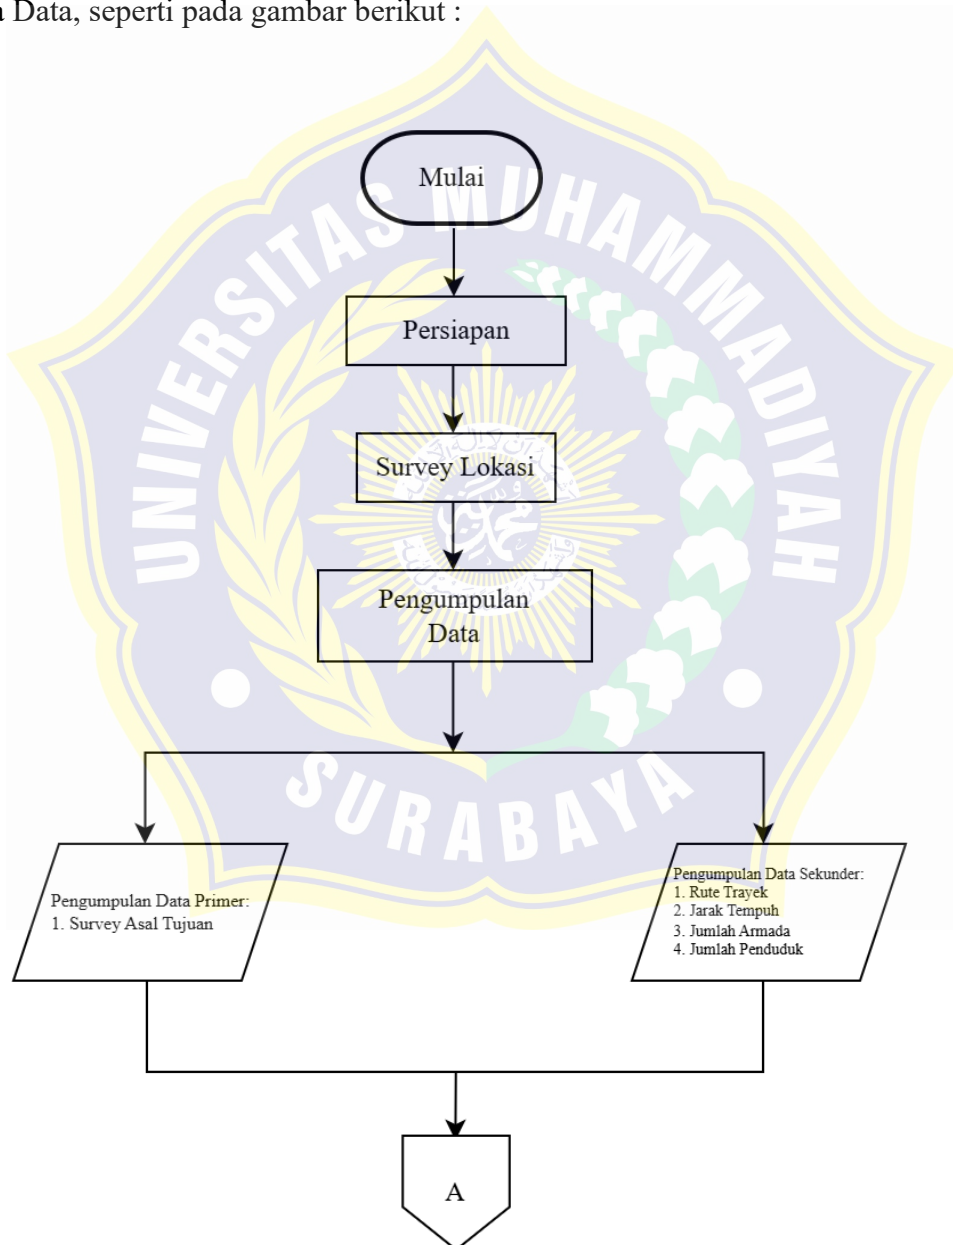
a Data, seperti pada gambar berikut :

UNIVERSITAS MUHAMMADIYAH SURABAYA

Mulai

Persiapan

Survey Lokasi

Pengumpulan Data

Pengumpulan Data Primer:
1. Survey Asal Tujuan

Pengumpulan Data Sekunder:
1. Rute Trayek
2. Jarak Tempuh
3. Jumlah Armada
4. Jumlah Penduduk

A